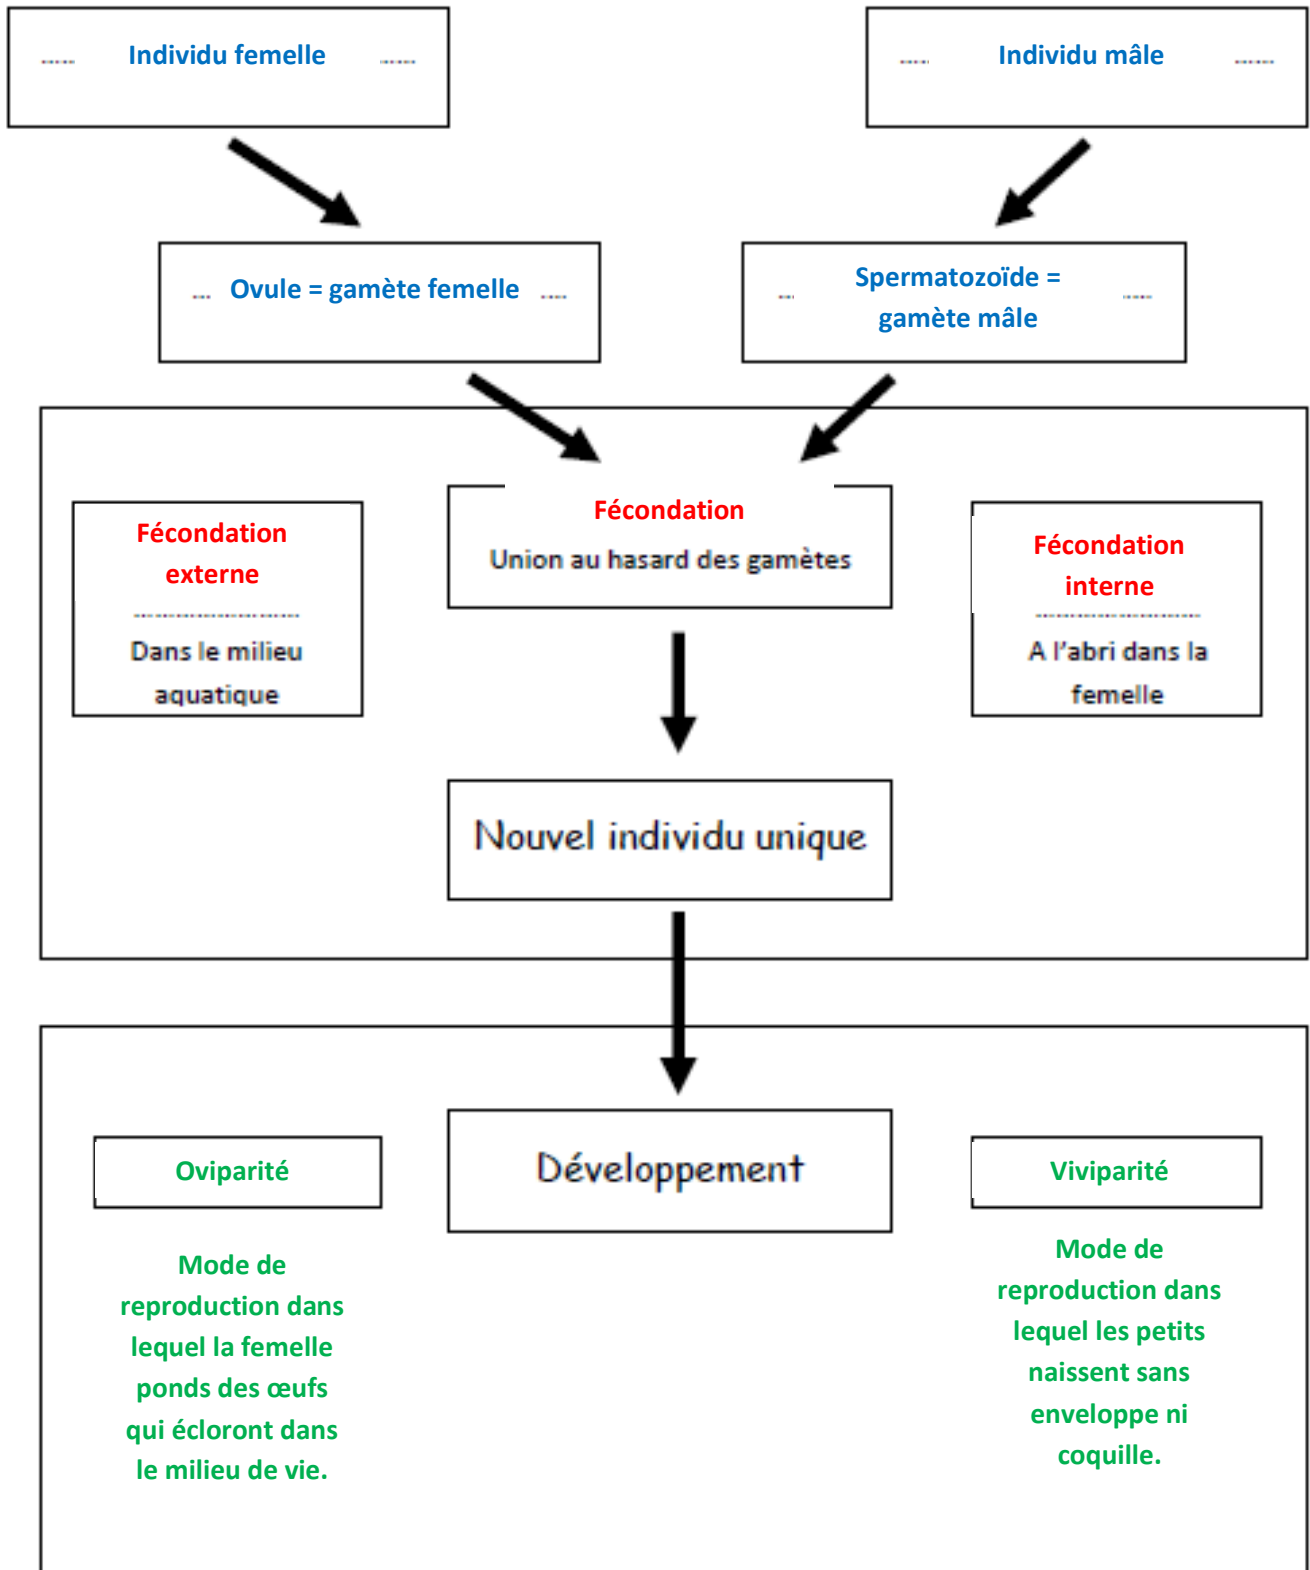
...... Individu femelle ......

...... Individu mâle ......

... Ovule = gamète femelle ....

... Spermatozoïde = gamète mâle ....

Fécondation externe

..............................

Dans le milieu aquatique

Fécondation

Union au hasard des gamètes

Fécondation interne

..............................

A l'abri dans la femelle

Nouvel individu unique

Oviparité

Mode de reproduction dans lequel la femelle ponds des œufs qui écloront dans le milieu de vie.

Développement

Viviparité

Mode de reproduction dans lequel les petits naissent sans enveloppe ni coquille.